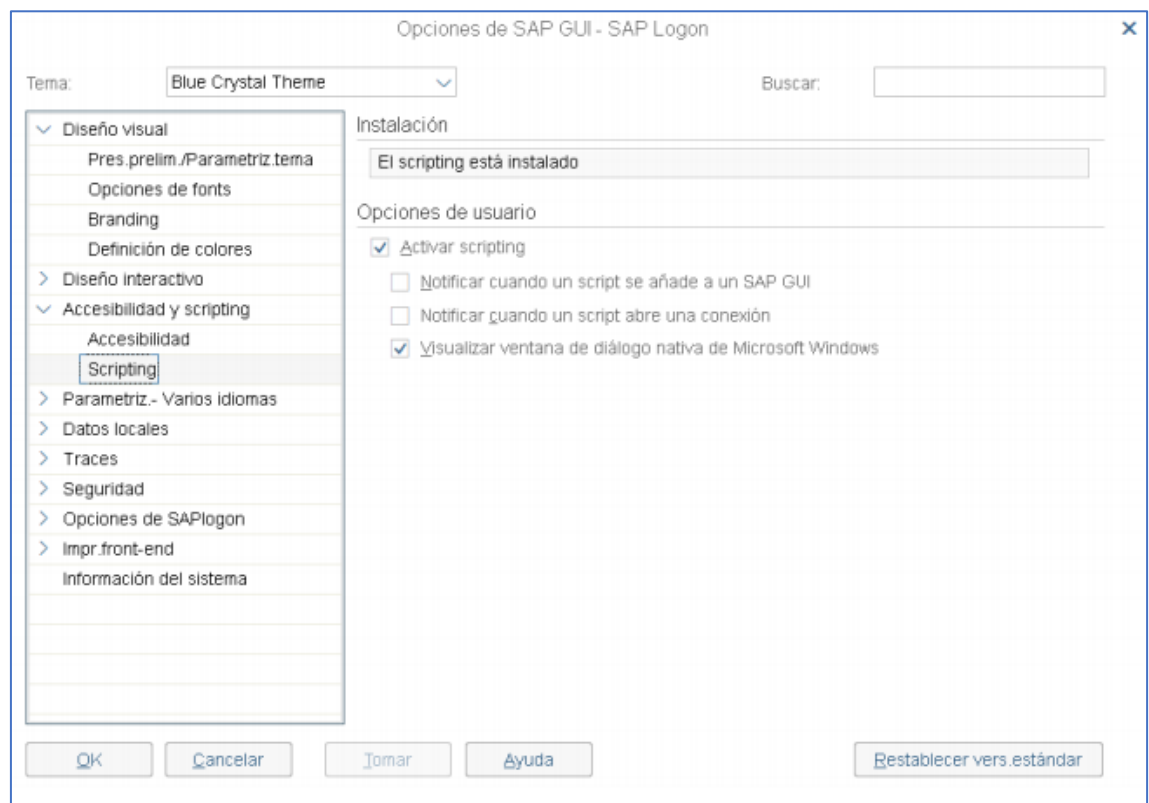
Opciones de SAP GUI - SAP Logon

×

Tema: Blue Crystal Theme

Buscar:

Diseño visual
Pres.prelim./Parametriz.tema
Opciones de fonts
Branding
Definición de colores
Diseño interactivo
Accesibilidad y scripting
Accesibilidad
Scripting
Parametriz.- Varios idiomas
Datos locales
Traces
Seguridad
Opciones de SAPlogon
Impr.front-end
Información del sistema

Instalación

El scripting está instalado

Opciones de usuario

Activar scripting

Notificar cuando un script se añade a un SAP GUI

Notificar cuando un script abre una conexión

Visualizar ventana de diálogo nativa de Microsoft Windows

OK Cancelar Tomar Ayuda Restablecer vers.estándar